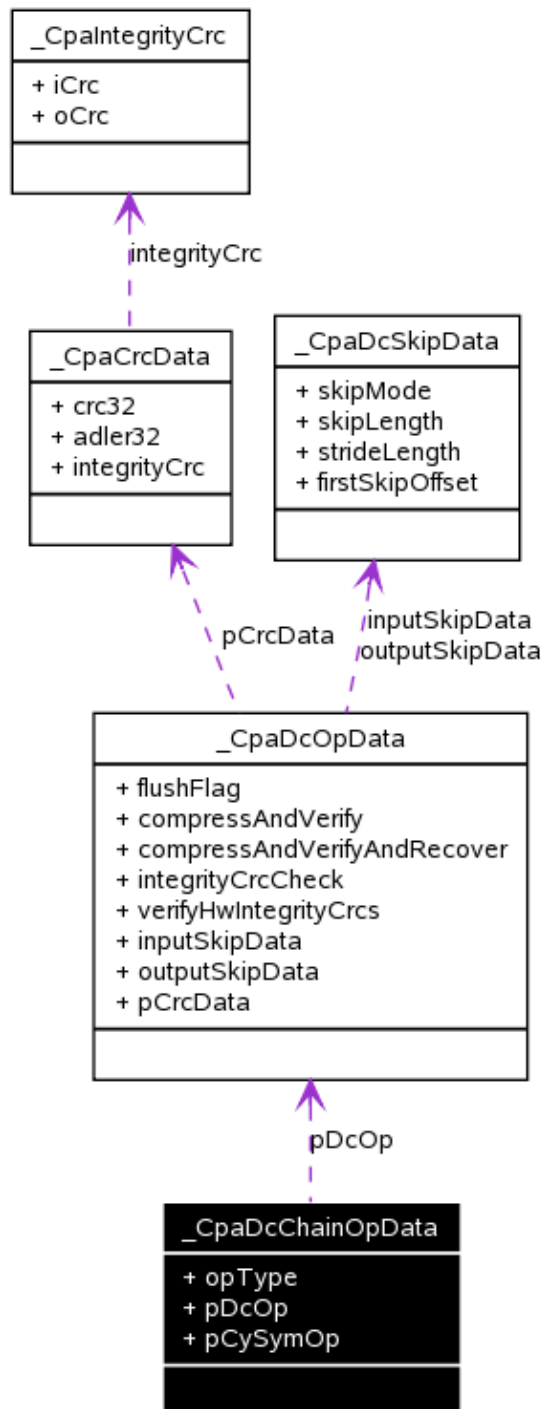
_CpaIntegrityCrc

+ iCrc
+ oCrc

integrityCrc

_CpaCrcData

+ crc32
+ adler32
+ integrityCrc

_CpaDcSkipData

+ skipMode
+ skipLength
+ strideLength
+ firstSkipOffset

pCrcData

inputSkipData
outputSkipData

_CpaDcOpData

+ flushFlag
+ compressAndVerify
+ compressAndVerifyAndRecover
+ integrityCrcCheck
+ verifyHwIntegrityCrcs
+ inputSkipData
+ outputSkipData
+ pCrcData

pDcOp

_CpaDcChainOpData

+ opType
+ pDcOp
+ pCySymOp